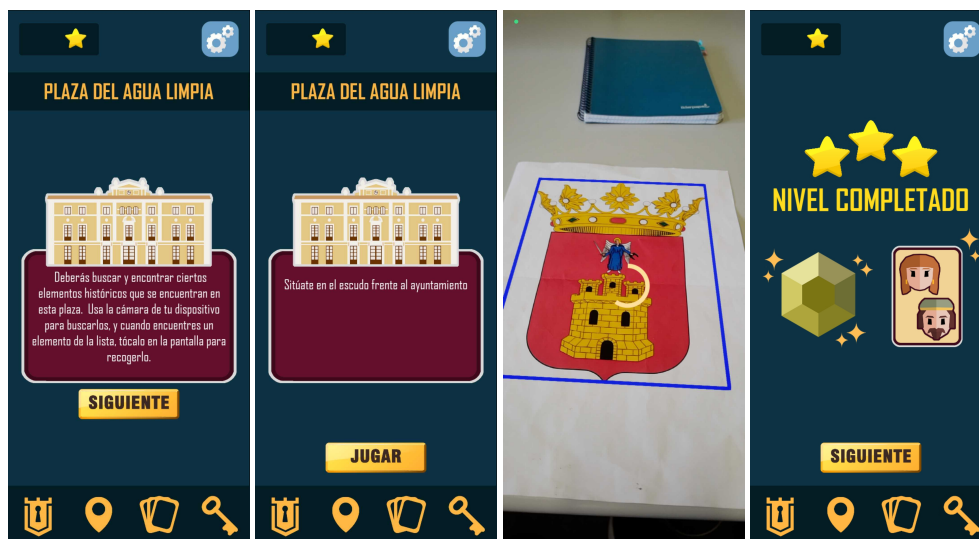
PLAZA DEL AGUA LIMPIA

Deberás buscar y encontrar ciertos elementos históricos que se encuentran en esta plaza. Usa la cámara de tu dispositivo para buscarlos, y cuando encuentres un elemento de la lista, tócalo en la pantalla para recogerlo.

SIGUIENTE

PLAZA DEL AGUA LIMPIA

Sitúate en el escudo frente al ayuntamiento

JUGAR

NIVEL COMPLETADO

SIGUIENTE